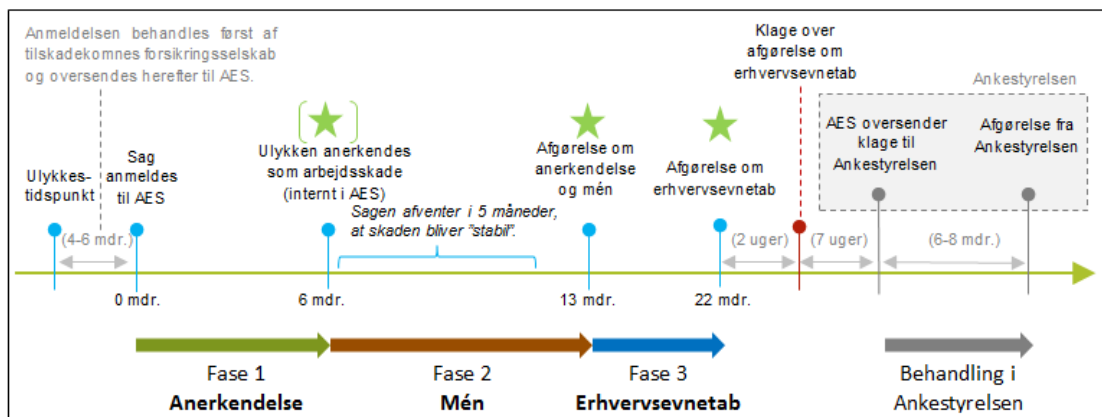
Anmeldelsen behandles først af tilskadekomnes forsikringsselskab og oversendes herefter til AES.

Klage over afgørelse om erhvervsevnetab

Ankestyrelsen

Ulykkestidspunkt

Sag anmeldes til AES

Ulykken anerkendes som arbejdsskade (internt i AES)

Sagen afventer i 5 måneder, at skaden bliver "stabil".

Afgørelse om anerkendelse og mén

Afgørelse om erhvervsevnetab

AES oversender klage til Ankestyrelsen

Afgørelse fra Ankestyrelsen

(4-6 mdr.)

(2 uger)

(7 uger)

(6-8 mdr.)

0 mdr.

6 mdr.

13 mdr.

22 mdr.

Fase 1
Anerkendelse

Fase 2
Mén

Fase 3
Erhvervsevnetab

Behandling i Ankestyrelsen